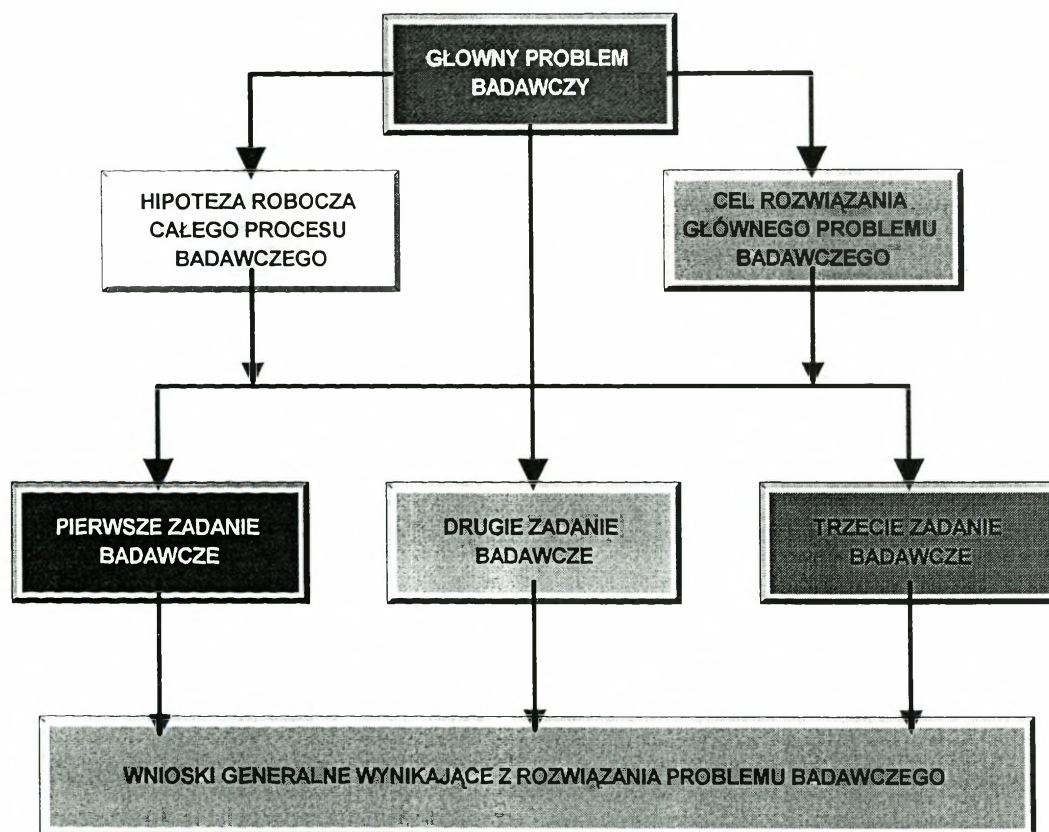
GŁOWNY PROBLEM BADAWCZY

HIPOTEZA ROBOCZA CAŁEGO PROCESU BADAWCZEGO

CEL ROZWIĄZANIA GŁÓWNEGO PROBLEMU BADAWCZEGO

PIERWSZE ZADANIE BADAWCZE

DRUGIE ZADANIE BADAWCZE

TRZECIE ZADANIE BADAWCZE

WNIOSKI GENERALNE WYNIKAJĄCE Z ROZWIĄZANIA PROBLEMU BADAWCZEGO